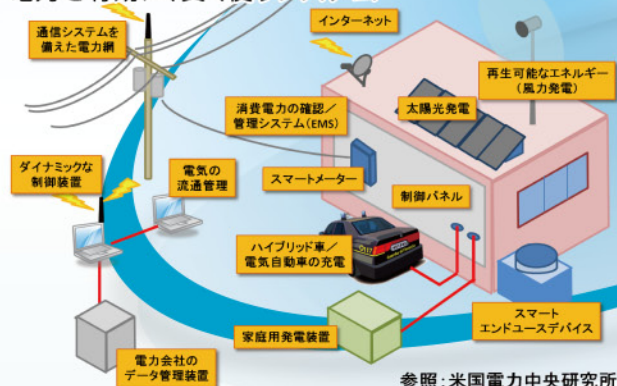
通信システムを備えた電力網

インターネット

再生可能なエネルギー（風力発電）

太陽光発電

消費電力の確認／管理システム(EMS)

スマートメーター

ダイナミックな制御装置

電気の流通管理

制御パネル

ハイブリッド車／電気自動車の充電

スマートエンドユースデバイス

家庭用発電装置

電力会社のデータ管理装置

参照：米国電力中央研究所